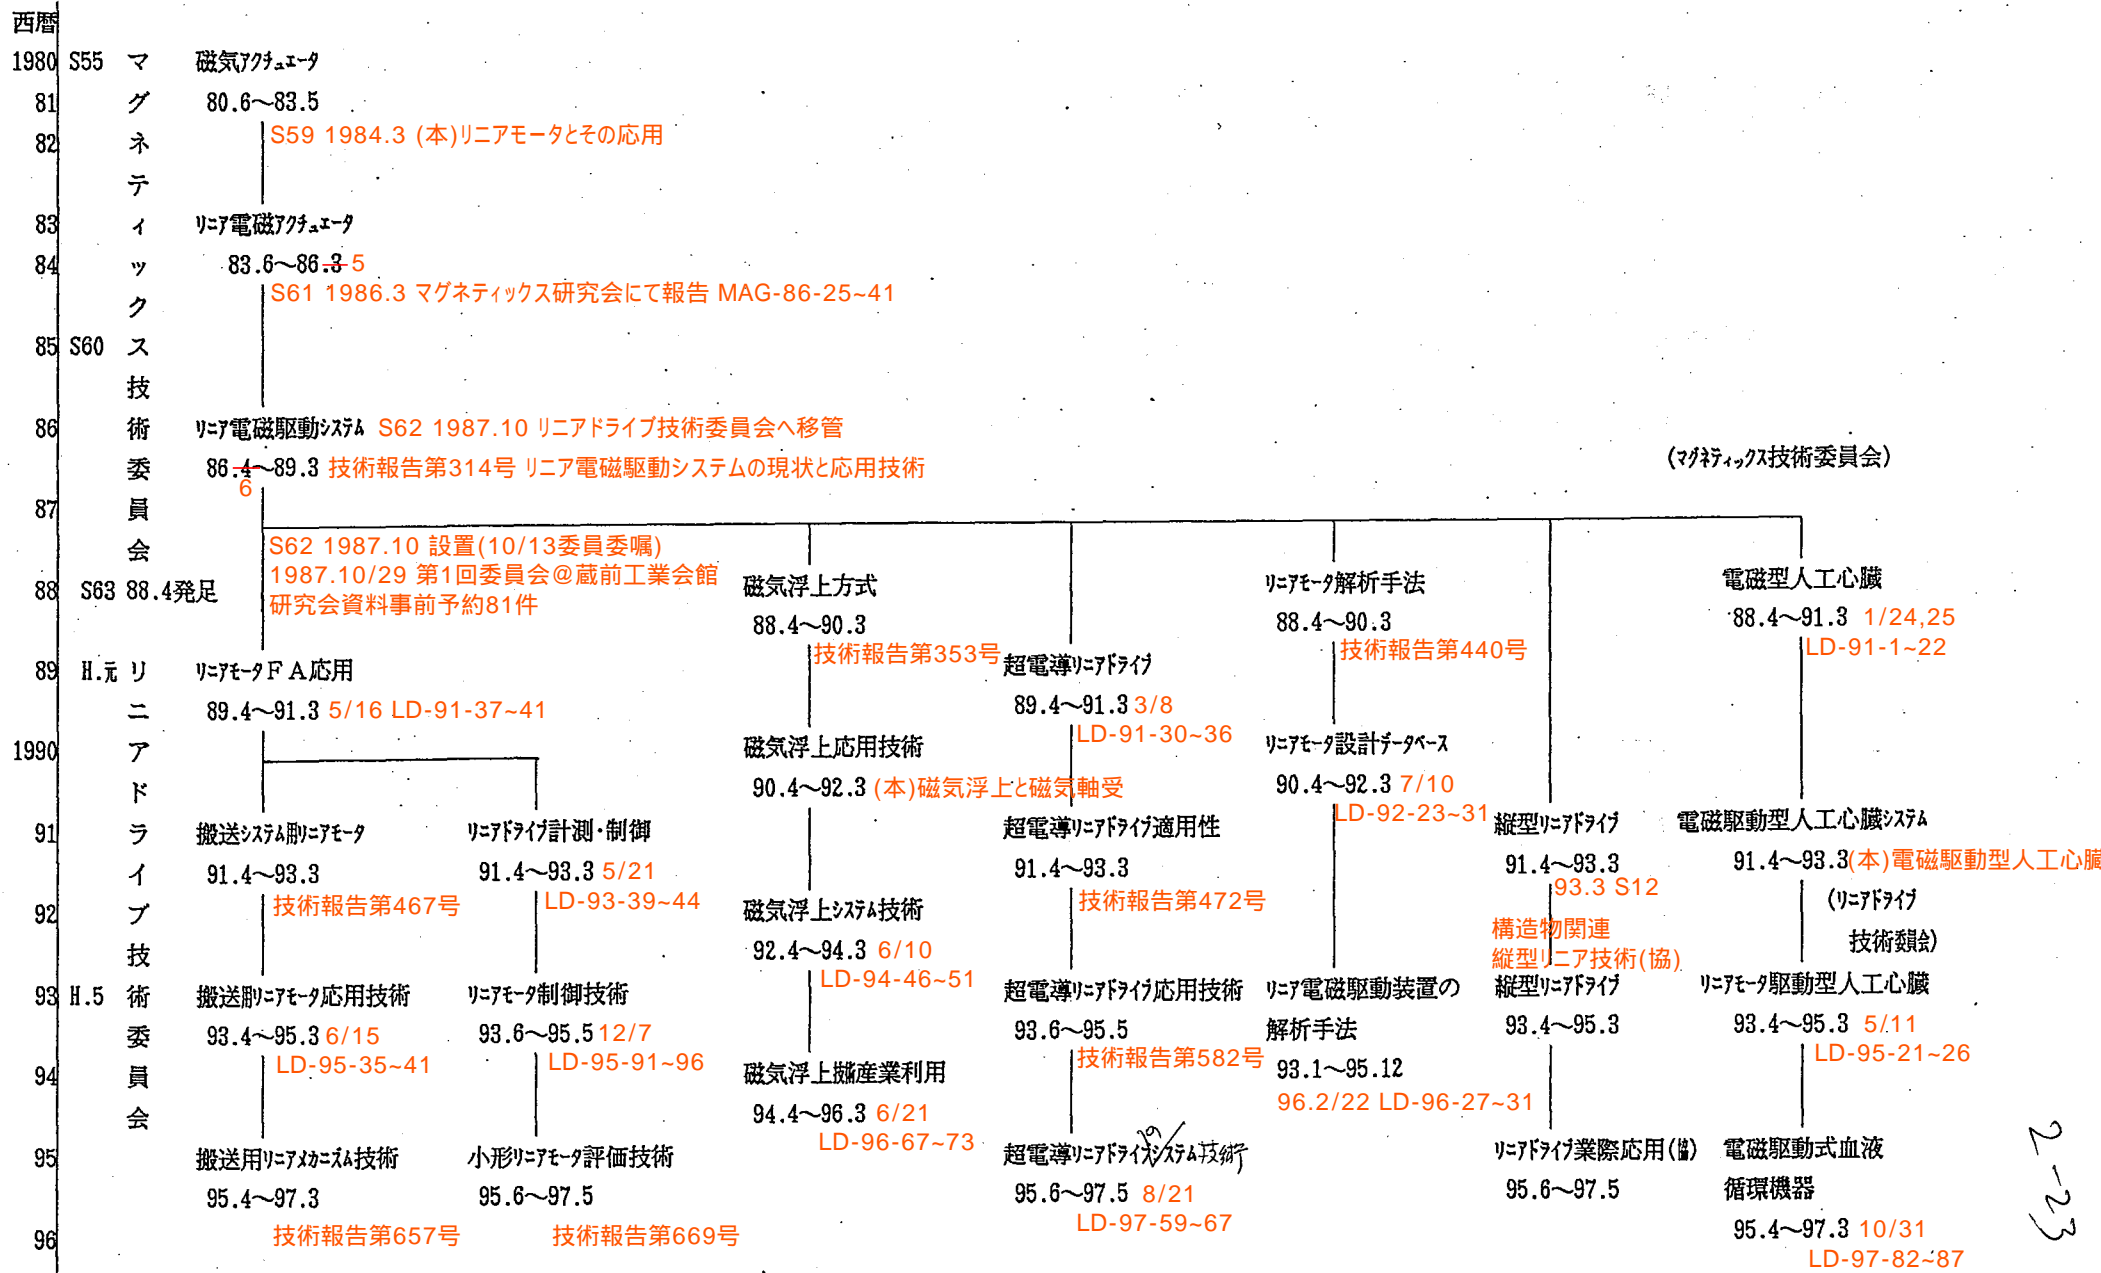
西暦
1980 S55 マグネティックス技術委員会
81
82
83
84
85 S60
86
87
88 S63 88.4発足
89 H.元 リニアドライブ技術委員会
1990
91
92
93 H.5
94
95
96

磁気アクチュエータ
80.6~83.5
S59 1984.3 (本)リニアモータとその応用

リニア電磁アクチュエータ
83.6~86.3 5
S61 1986.3 マグネティックス研究会にて報告 MAG-86-25~41

リニア電磁駆動システム S62 1987.10 リニアドライブ技術委員会へ移管
86.4 6 ~89.3 技術報告第314号 リニア電磁駆動システムの現状と応用技術

(マグネティックス技術委員会)

S62 1987.10 設置(10/13委員委嘱)
1987.10/29 第1回委員会@蔵前工業会館
研究会資料事前予約81件

リニアモータFA応用
89.4~91.3 5/16 LD-91-37~41

搬送システム用リニアモータ
91.4~93.3
技術報告第467号

搬送用リニアモータ応用技術
93.4~95.3 6/15
LD-95-35~41

搬送用リニアメカニズム技術
95.4~97.3
技術報告第657号

リニアドライブ計測・制御
91.4~93.3 5/21
LD-93-39~44

リニアモータ制御技術
93.6~95.5 12/7
LD-95-91~96

小形リニアモータ評価技術
95.6~97.5
技術報告第669号

磁気浮上方式
88.4~90.3
技術報告第353号

磁気浮上応用技術
90.4~92.3 (本)磁気浮上と磁気軸受

磁気浮上システム技術
92.4~94.3 6/10
LD-94-46~51

磁気浮上技術産業利用
94.4~96.3 6/21
LD-96-67~73

超電導リニアドライブ
89.4~91.3 3/8
LD-91-30~36

超電導リニアドライブ適用性
91.4~93.3
技術報告第472号

超電導リニアドライブ応用技術
93.6~95.5
技術報告第582号

超電導リニアドライブシステム技術
95.6~97.5 8/21
LD-97-59~67

リニアモータ解析手法
88.4~90.3
技術報告第440号

リニアモータ設計データベース
90.4~92.3 7/10
LD-92-23~31

リニア電磁駆動装置の解析手法
93.1~95.12
96.2/22 LD-96-27~31

縦型リニアドライブ
91.4~93.3
93.3 S12
構造物関連
縦型リニア技術(協)

縦型リニアドライブ
93.4~95.3

リニアドライブ業際応用(協)
95.6~97.5

電磁型人工心臓
88.4~91.3 1/24,25
LD-91-1~22

電磁駆動型人工心臓システム
91.4~93.3(本)電磁駆動型人工心臓
(リニアドライブ技術調査)

リニアモータ駆動型人工心臓
93.4~95.3 5/11
LD-95-21~26

電磁駆動式血液循環機器
95.4~97.3 10/31
LD-97-82~87

2-23